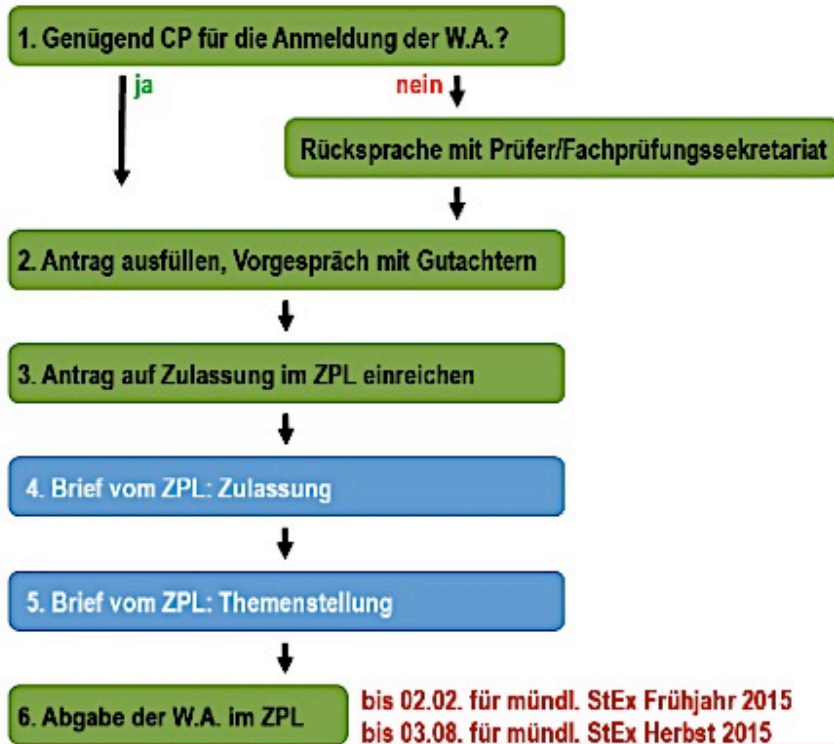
1. Genügend CP für die Anmeldung der W.A.?

ja

nein

Rücksprache mit Prüfer/Fachprüfungssekretariat

2. Antrag ausfüllen, Vorgespräch mit Gutachtern

3. Antrag auf Zulassung im ZPL einreichen

4. Brief vom ZPL: Zulassung

5. Brief vom ZPL: Themenstellung

6. Abgabe der W.A. im ZPL

bis 02.02. für mündl. StEx Frühjahr 2015
bis 03.08. für mündl. StEx Herbst 2015